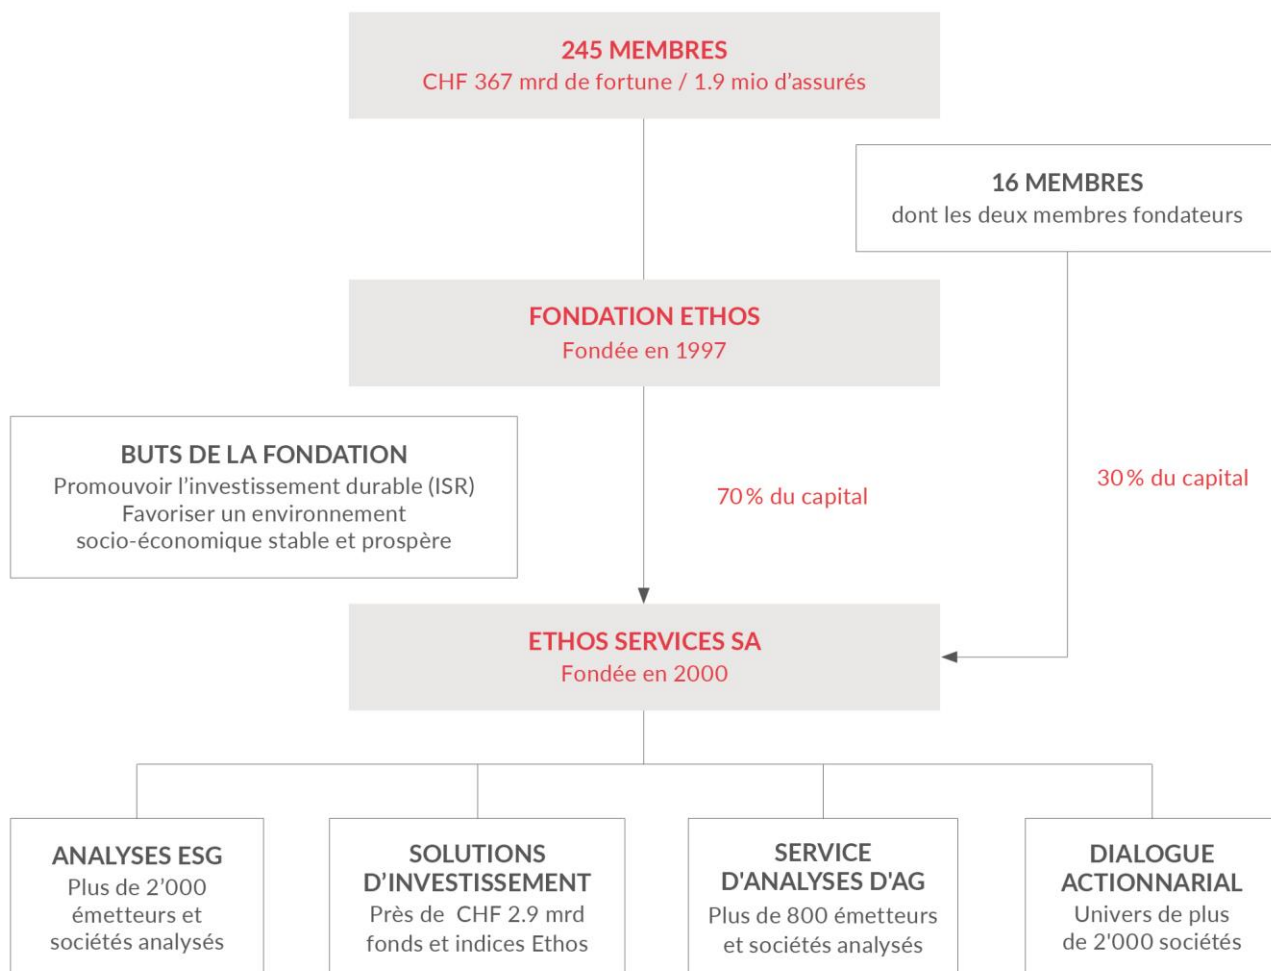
245 MEMBRES
CHF 367 mrd de fortune / 1.9 mio d'assurés

16 MEMBRES
dont les deux membres fondateurs

FONDATION ETHOS
Fondée en 1997

BUTS DE LA FONDATION
Promouvoir l'investissement durable (ISR)
Favoriser un environnement socio-économique stable et prospère

70% du capital

30% du capital

ETHOS SERVICES SA
Fondée en 2000

ANALYSES ESG
Plus de 2'000 émetteurs et sociétés analysés

SOLUTIONS D'INVESTISSEMENT
Près de CHF 2.9 mrd fonds et indices Ethos

SERVICE D'ANALYSES D'AG
Plus de 800 émetteurs et sociétés analysés

DIALOGUE ACTIONNARIAL
Univers de plus de 2'000 sociétés